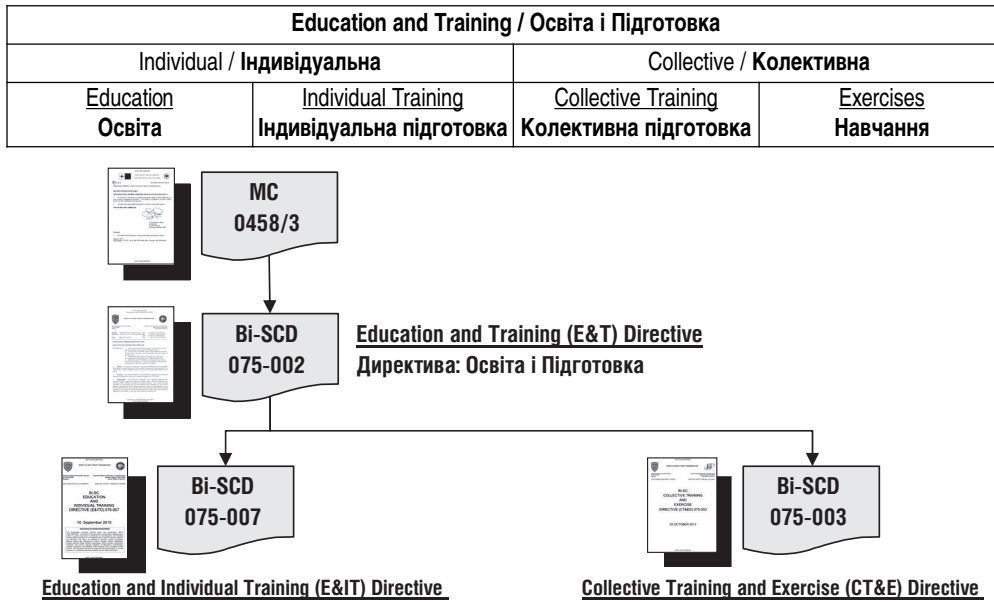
| Education and Training / Освіта і Підготовка | | | |
|---|---|---|---|
| Individual / **Індивідуальна** | | Collective / **Колективна** | |
| Education **Освіта** | Individual Training **Індивідуальна підготовка** | Collective Training **Колективна підготовка** | Exercises **Навчання** |

MC 0458/3

Bi-SCD 075-002

Education and Training (E&T) Directive
Директива: Освіта і Підготовка

Bi-SC EDUCATION AND INDIVIDUAL TRAINING DIRECTIVE (E&IT) 075-007

15 September 2015

Bi-SCD 075-007

Bi-SC COLLECTIVE TRAINING AND EXERCISE DIRECTIVE (CT&ED) 075-003

Bi-SCD 075-003

Education and Individual Training (E&IT) Directive

Collective Training and Exercise (CT&E) Directive